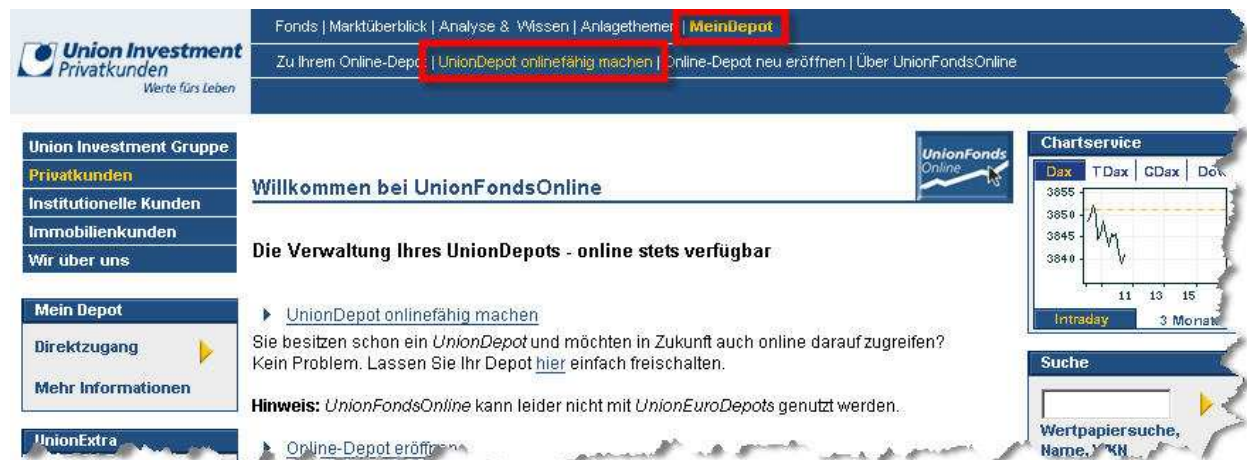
Union Investment
Privatkunden
Werte fürs Leben

Fonds | Marktüberblick | Analyse & Wissen | Anlagethemen | MeinDepot

Zu Ihrem Online-Depot | UnionDepot onlinefähig machen | Online-Depot neu eröffnen | Über UnionFondsOnline

Union Investment Gruppe
Privatkunden
Institutionelle Kunden
Immobilienkunden
Wir über uns

Mein Depot
Direktzugang
Mehr Informationen

UnionExtra

UnionFonds Online

Willkommen bei UnionFondsOnline

Die Verwaltung Ihres UnionDepots - online stets verfügbar

UnionDepot onlinefähig machen

Sie besitzen schon ein UnionDepot und möchten in Zukunft auch online darauf zugreifen? Kein Problem. Lassen Sie Ihr Depot hier einfach freischalten.

Hinweis: UnionFondsOnline kann leider nicht mit UnionEuroDepots genutzt werden.

Online-Depot eröffn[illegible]

Chartservice
Dax | TDax | CDax | Do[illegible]
3855
3850
3845
3840
11 13 15
Intraday | 3 Monat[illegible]

Suche
Wertpapiersuche, Name, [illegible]KN